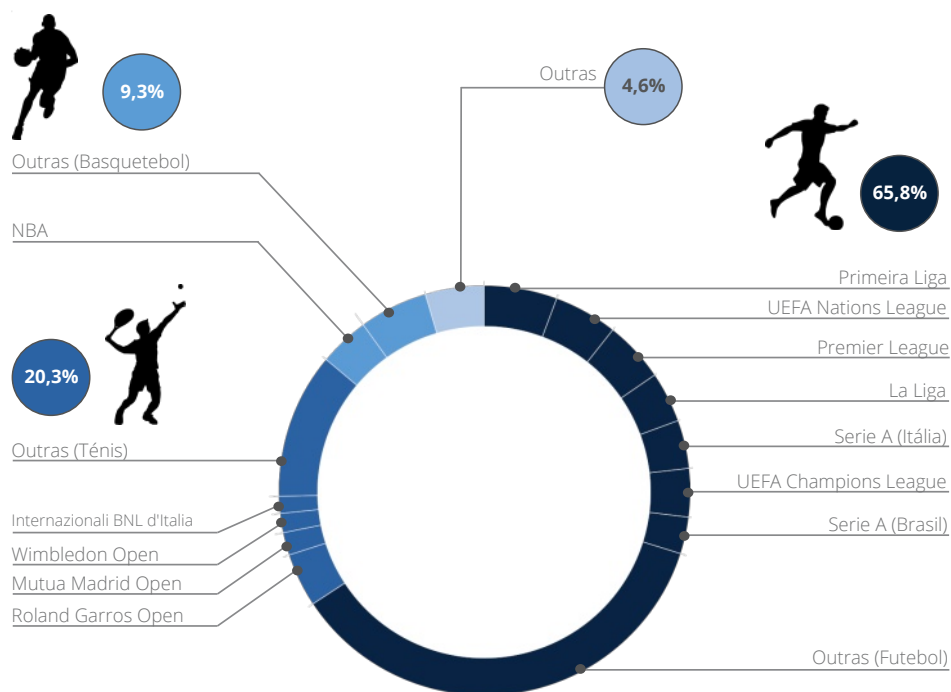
9,3%

Outras (Basquetebol)

NBA

20,3%

Outras (Ténis)

Internazionali BNL d'Italia

Wimbledon Open

Mutua Madrid Open

Roland Garros Open

Outras

4,6%

65,8%

Primeira Liga

UEFA Nations League

Premier League

La Liga

Serie A (Itália)

UEFA Champions League

Serie A (Brasil)

Outras (Futebol)